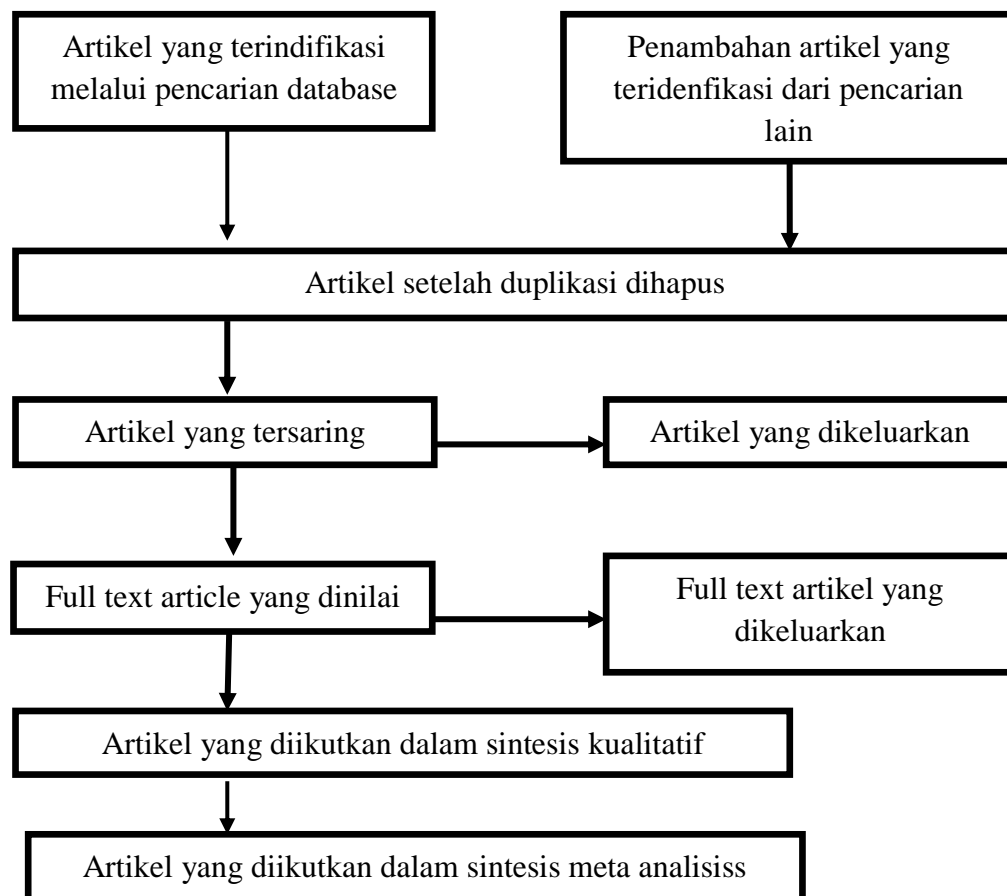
Artikel yang terindifikasi melalui pencarian database

Penambahan artikel yang teridenfikasi dari pencarian lain

Artikel setelah duplikasi dihapus

Artikel yang tersaring

Artikel yang dikeluarkan

Full text article yang dinilai

Full text artikel yang dikeluarkan

Artikel yang diikutkan dalam sintesis kualitatif

Artikel yang diikutkan dalam sintesis meta analisiss